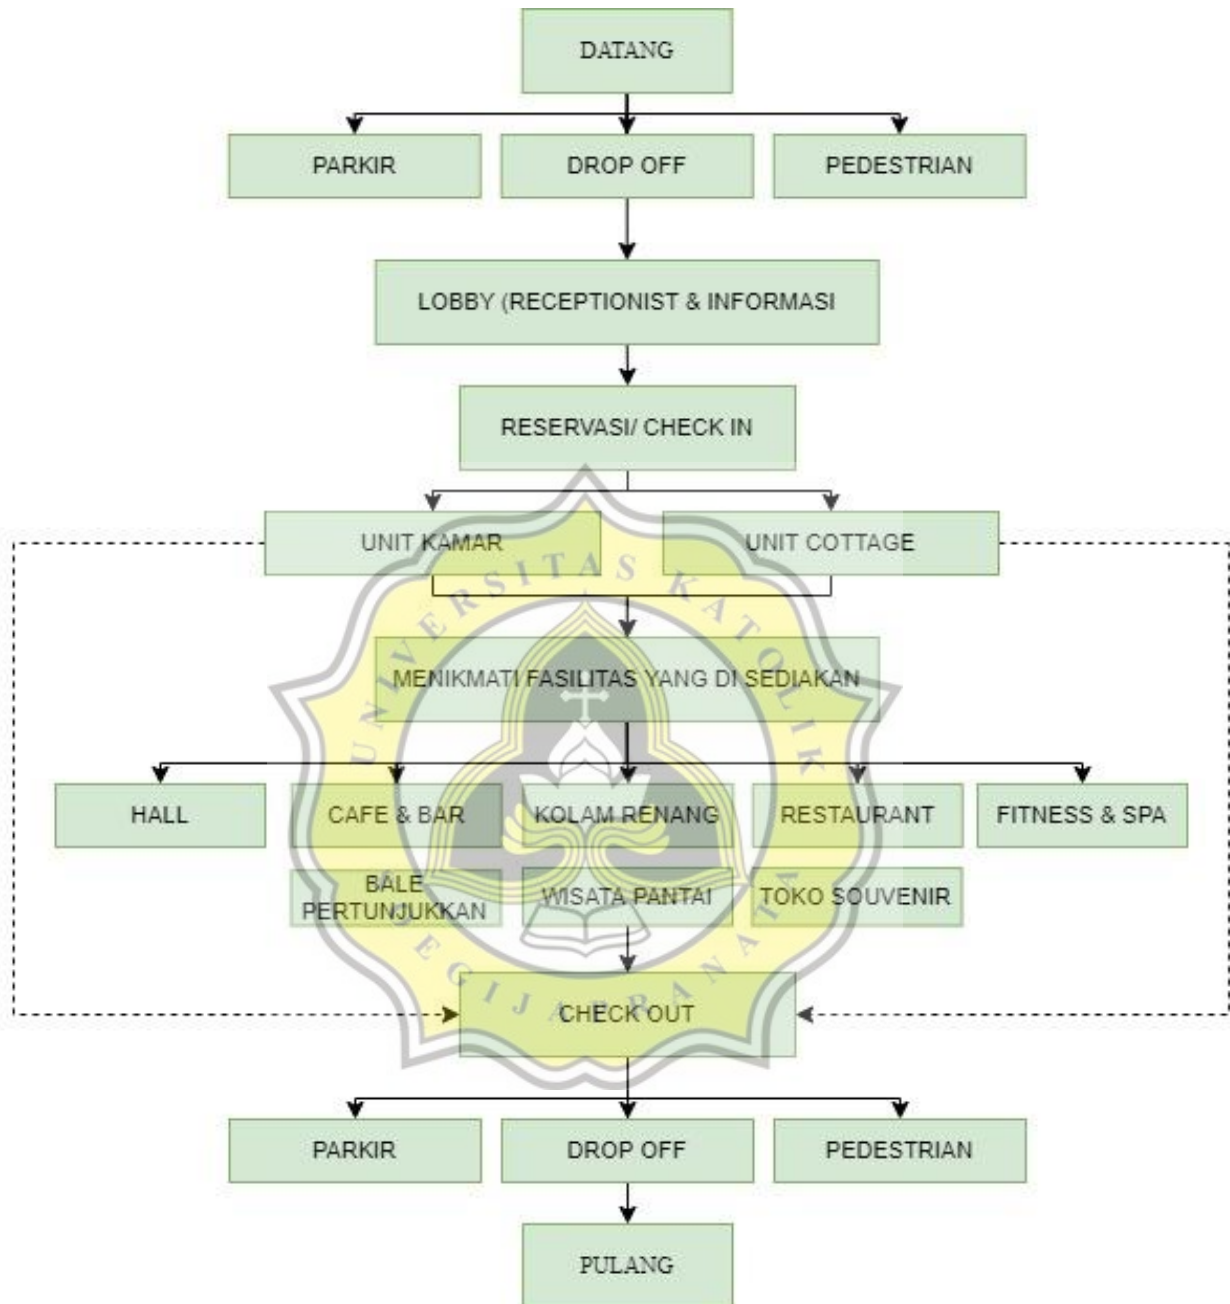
DATANG

PARKIR

DROP OFF

PEDESTRIAN

LOBBY (RECEPTIONIST & INFORMASI

RESERVASI/ CHECK IN

UNIT KAMAR

UNIT COTTAGE

MENIKMATI FASILITAS YANG DI SEDIAKAN

HALL

CAFE & BAR

KOLAM RENANG

RESTAURANT

FITNESS & SPA

BALE PERTUNJUKKAN

WISATA PANTAI

TOKO SOUVENIR

CHECK OUT

PARKIR

DROP OFF

PEDESTRIAN

PULANG

UNIVERSITAS KATOLIK SOEGIJAPRANATA